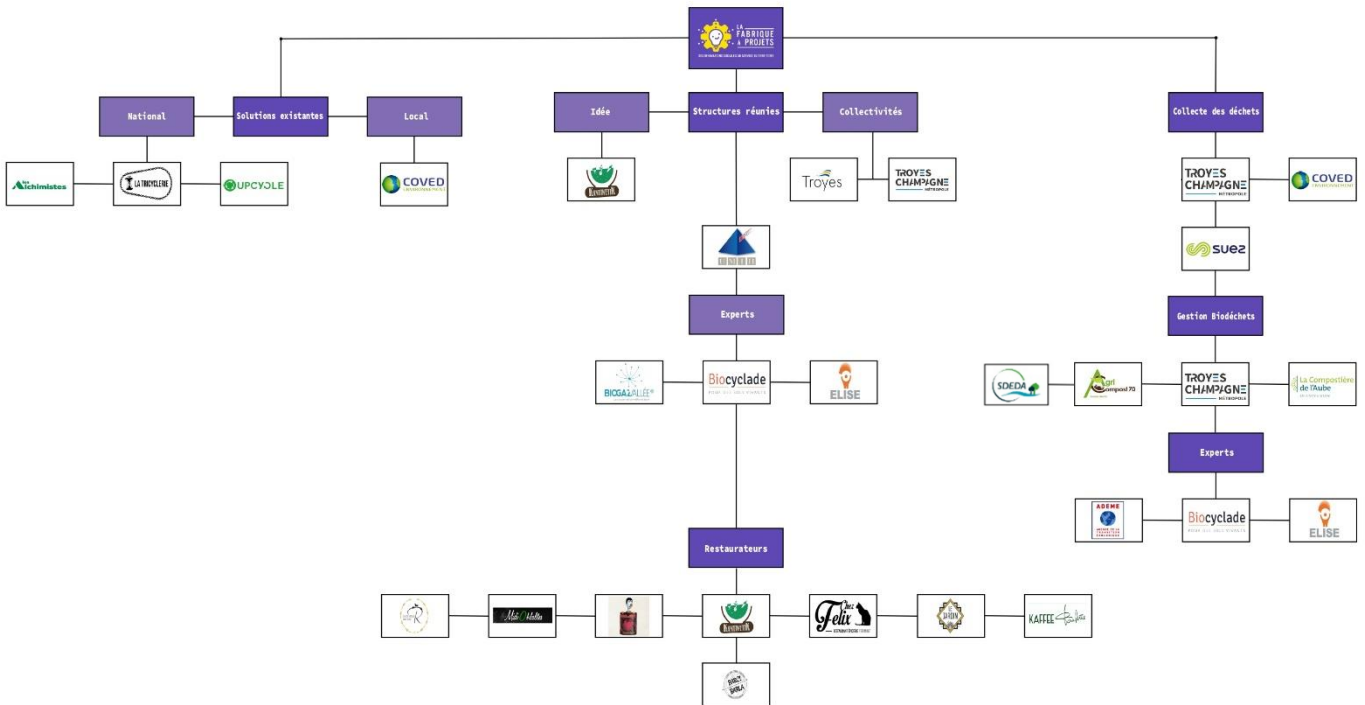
LA FABRIQUE À PROJETS

National

Solutions existantes

Local

Les Alchimistes

LA TRICYCLERIE

UPCYCLE

COVED

Idée

Structures réunies

Collectivités

Troyes

TROYES CHAMPAGNE MÉTROPOLE

Experts

BIOGAZ VALLÉE

Biocyclade

ELISE

Restaurateurs

Mat & Kelly

Chez Felix

KAFFEE

Collecte des déchets

TROYES CHAMPAGNE MÉTROPOLE

COVED

SUEZ

Gestion Biodéchets

SDEDA

Agri Compost 73

TROYES CHAMPAGNE MÉTROPOLE

La Compostière de l'Aube

Experts

ADEME

Biocyclade

ELISE